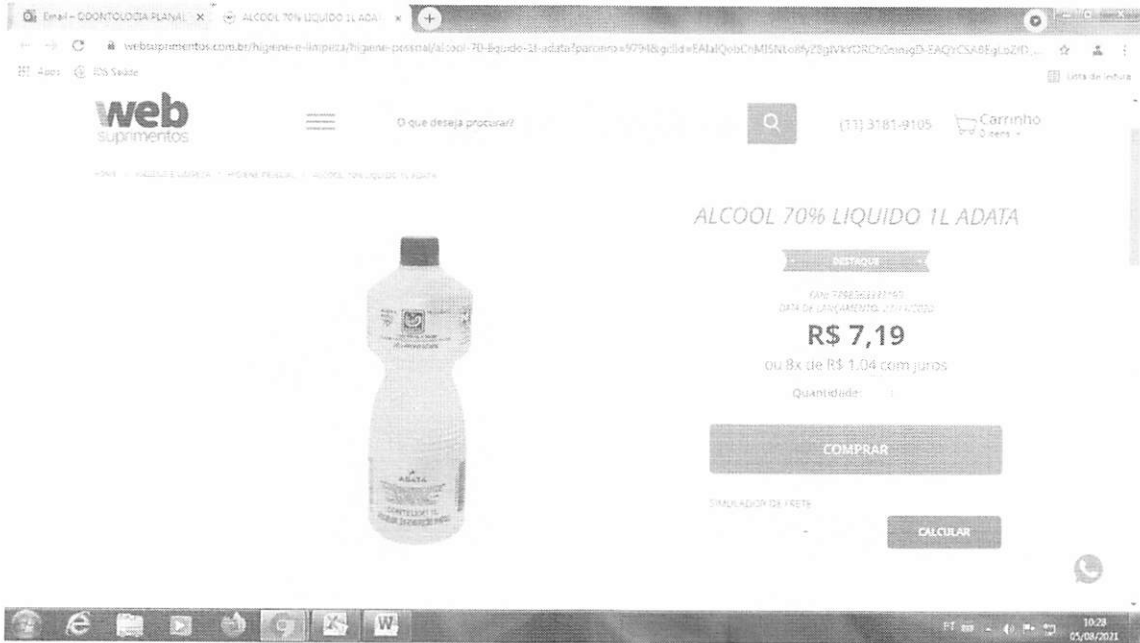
Email – ODONTOLOGIA PLANAL ×
ALCOOL 70% LIQUIDO 1L ADAT ×

websuprimentos.com.br/higiene-e-limpeza/higiene-pessoal/alcool-70-liquido-1l-adata?parceiro=9794&gclid=EAIaIQobChMI5NLoi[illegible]

Apps
IDS Saúde
Lista de leitura

web
suprimentos

O que deseja procurar?

(11) 3181-9105
Carrinho
0 itens

HOME > HIGIENE E LIMPEZA > HIGIENE PESSOAL > ALCOOL 70% LIQUIDO 1L ADATA

ALCOOL 70% LIQUIDO 1L ADATA

DESTAQUE

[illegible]
DATA DE LANÇAMENTO: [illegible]

R$ 7,19

ou 8x de R$ 1,04 com juros

Quantidade: 1

COMPRAR

SIMULAÇÃO DE FRETE

CALCULAR

ADATA

PT
10:28
05/08/2021